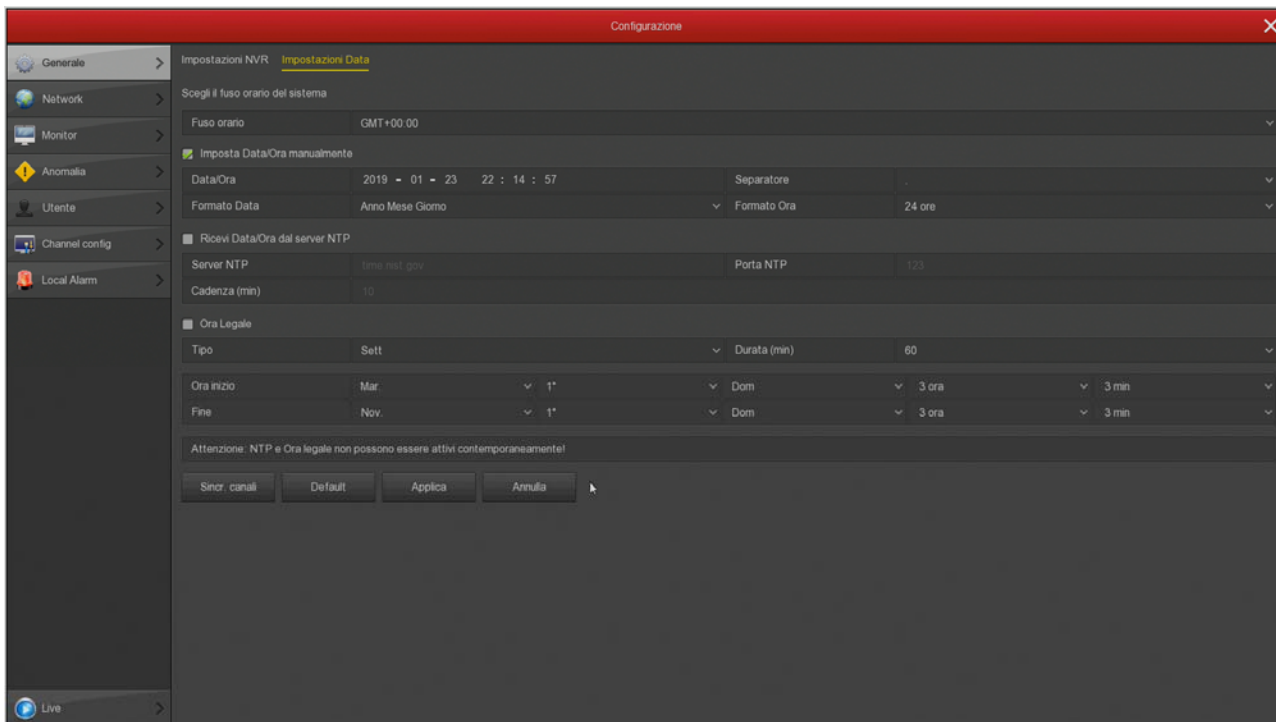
Configurazione

Generale
Network
Monitor
Anomalia
Utente
Channel config
Local Alarm
Live

Impostazioni NVR Impostazioni Data

Scegli il fuso orario del sistema

| Fuso orario | GMT+00:00 |

Imposta Data/Ora manualmente

| Data/Ora | 2019 - 01 - 23 22 : 14 : 57 | Separatore | - |
|---|---|---|---|
| Formato Data | Anno Mese Giorno | Formato Ora | 24 ore |

Ricevi Data/Ora dal server NTP

| Server NTP | time.nist.gov | Porta NTP | 123 |
|---|---|---|---|
| Cadenza (min) | 10 | | |

Ora Legale

| Tipo | Sett | Durata (min) | 60 |
|---|---|---|---|

| Ora inizio | Mar. | 1° | Dom | 3 ora | 3 min |
|---|---|---|---|---|---|
| Fine | Nov. | 1° | Dom | 3 ora | 3 min |

Attenzione: NTP e Ora legale non possono essere attivi contemporaneamente!

Sincr. canali Default Applica Annulla